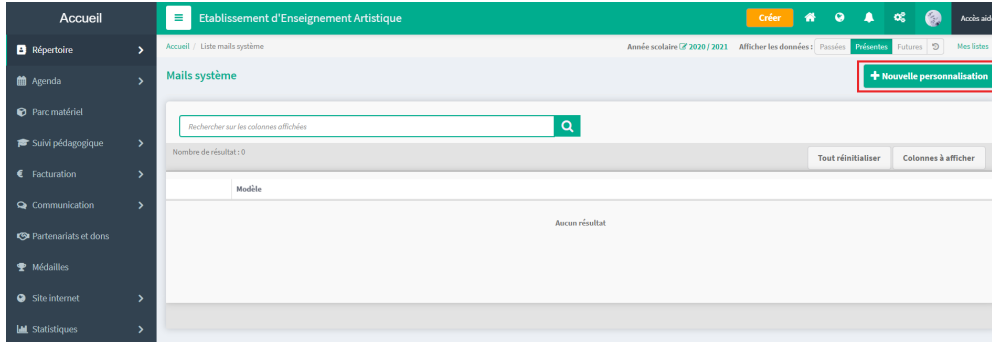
Accueil
Répertoire
Agenda
Parc matériel
Suivi pédagogique
Facturation
Communication
Partenariats et dons
Médailles
Site internet
Statistiques

Etablissement d'Enseignement Artistique
Créer
Accès aid

Accueil / Liste mails système
Année scolaire 2020 / 2021 Afficher les données : Passées Présentes Futures
Mes listes

Mails système
+ Nouvelle personnalisation

Rechercher sur les colonnes affichées
Nombre de résultat : 0
Tout réinitialiser
Colonnes à afficher

| Modèle |
|---|
| Aucun résultat |